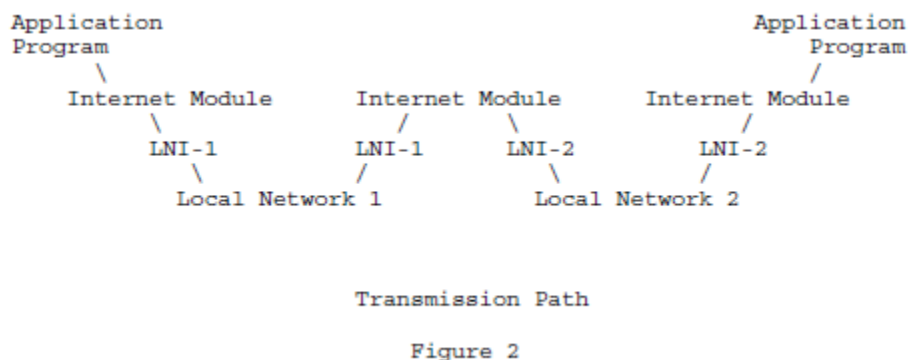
```
Application                                           Application
Program                                                   Program
   \                                                        /
    Internet Module      Internet Module      Internet Module
          \                 /       \                /
          LNI-1          LNI-1      LNI-2         LNI-2
             \           /             \          /
            Local Network 1            Local Network 2



                          Transmission Path

                              Figure 2
```